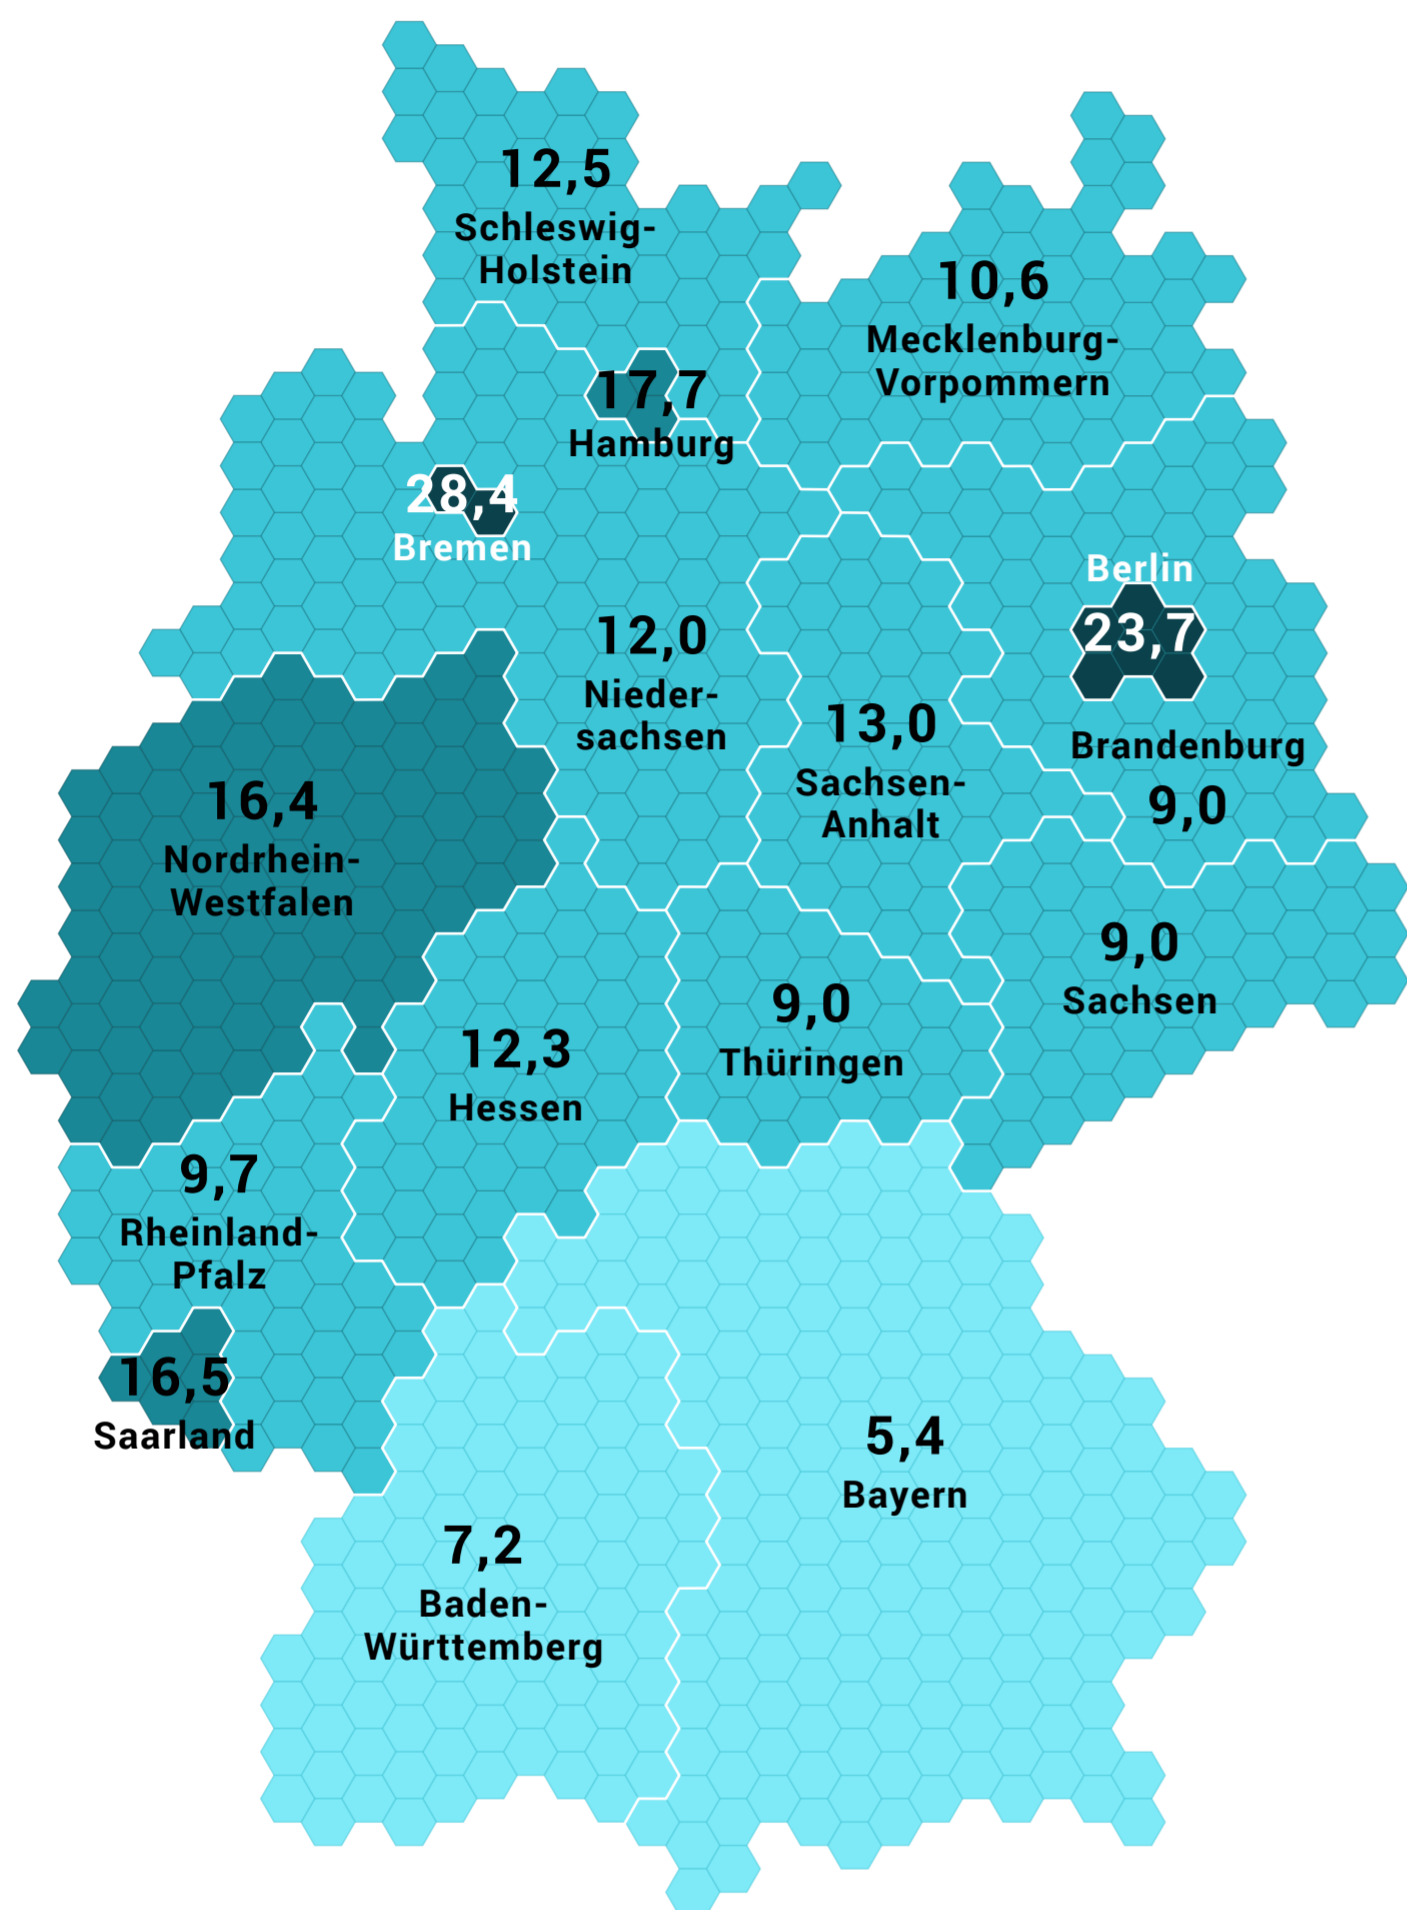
12,5
Schleswig-Holstein

10,6
Mecklenburg-Vorpommern

17,7
Hamburg

28,4
Bremen

Berlin
23,7

12,0
Niedersachsen

13,0
Sachsen-Anhalt

Brandenburg
9,0

16,4
Nordrhein-Westfalen

9,0
Sachsen

9,0
Thüringen

12,3
Hessen

9,7
Rheinland-Pfalz

16,5
Saarland

5,4
Bayern

7,2
Baden-Württemberg